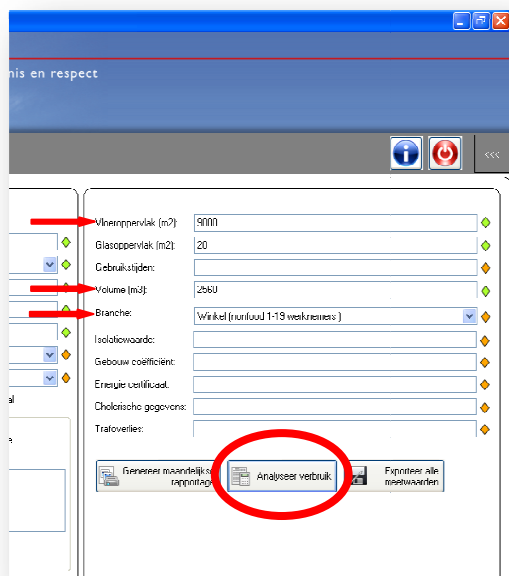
nis en respect

<<<

Vloeroppervlak (m2): 9000
Glasoppervlak (m2): 20
Gebruikstijden:
Volume (m3): 2560
Branche: Winkel (nonfood 1-19 werknemers)
Isolatiewaarde:
Gebouw coëfficiënt:
Energie certificaat:
Cholorische gegevens:
Trafoverlies:

al
e

Genereer maandelijkse rapportage
Analyseer verbruik
Exporteer alle meetwaarden